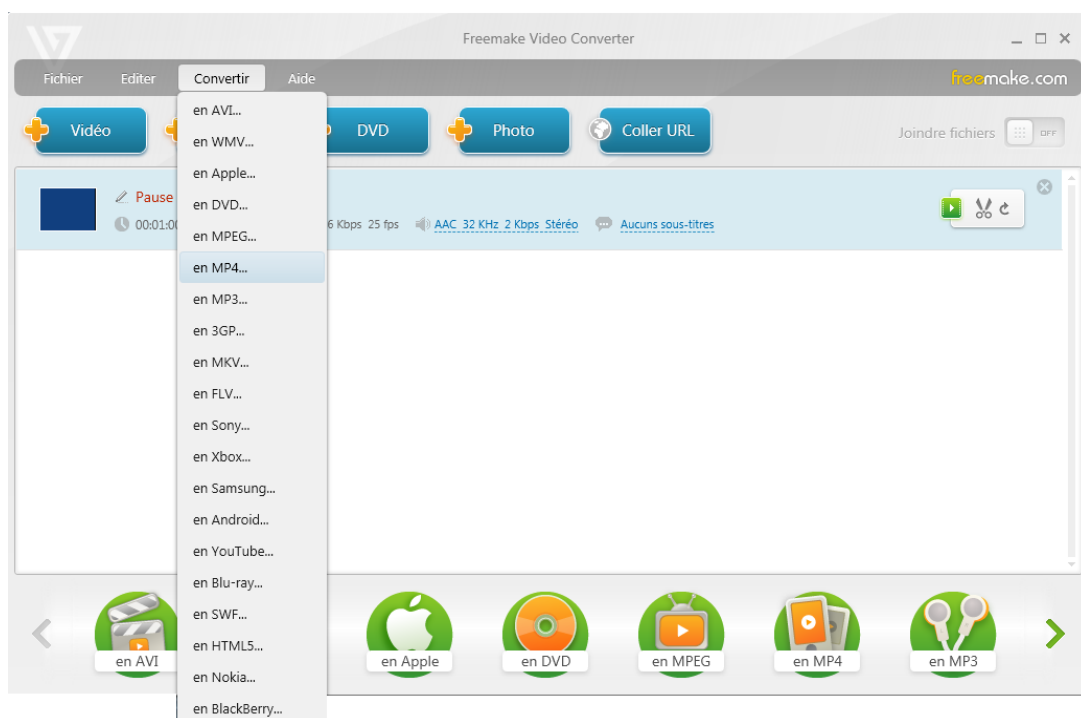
Freemake Video Converter

Fichier Editer Convertir Aide

freemake.com

Vidéo DVD Photo Coller URL

Joindre fichiers OFF

Pause

00:01:0 6 Kbps 25 fps AAC 32 KHz 2 Kbps Stéréo Aucuns sous-titres

en AVI...
en WMV...
en Apple...
en DVD...
en MPEG...
en MP4...
en MP3...
en 3GP...
en MKV...
en FLV...
en Sony...
en Xbox...
en Samsung...
en Android...
en YouTube...
en Blu-ray...
en SWF...
en HTML5...
en Nokia...
en BlackBerry...

en AVI en Apple en DVD en MPEG en MP4 en MP3